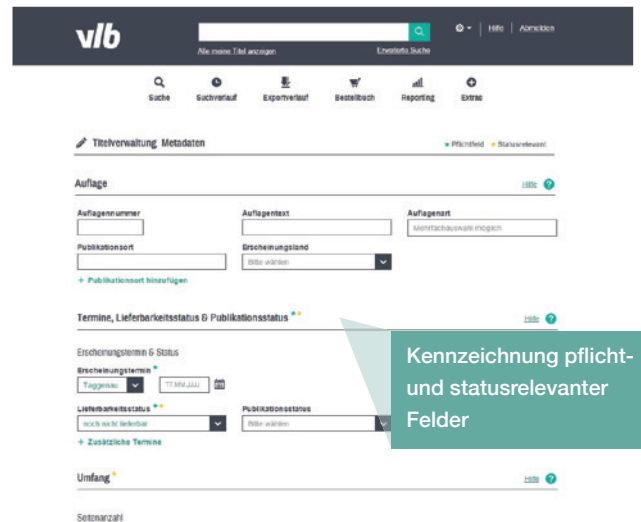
vlb

Alle meine Titel anzeigen Erweiterte Suche

Hilfe | Abmelden

Suche Suchverlauf Exportverlauf Bestellbuch Reporting Extras

Titelverwaltung Metadaten

* Pflichtfeld * Statusrelevant

Auflage

Hilfe

Auflagennummer

Auflagentext

Auflagenart

Mehrfachauswahl möglich

Publikationsort

Erscheinungsland

Bitte wählen

+ Publikationsort hinzufügen

Termine, Lieferbarkeitsstatus & Publikationsstatus * *

Hilfe

Erscheinungstermin & Status

Erscheinungstermin *

Tagesgenau

TT.MM.JJJJ

Lieferbarkeitsstatus * *

noch nicht lieferbar

Publikationsstatus

Bitte wählen

+ Zusätzliche Termine

Umfang *

Hilfe

Seitenanzahl

Kennzeichnung pflicht- und statusrelevanter Felder